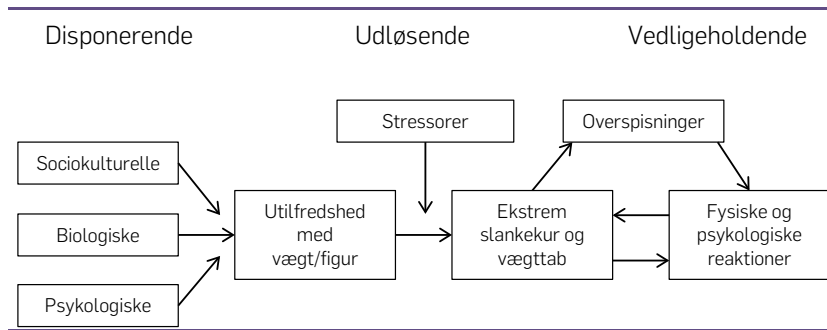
Disponerende

Udløsende

Vedligeholdende

Sociokulturelle

Biologiske

Psykologiske

Stressorer

Utilfredshed med vægt/figur

Overspisninger

Ekstrem slankekur og vægttab

Fysiske og psykologiske reaktioner